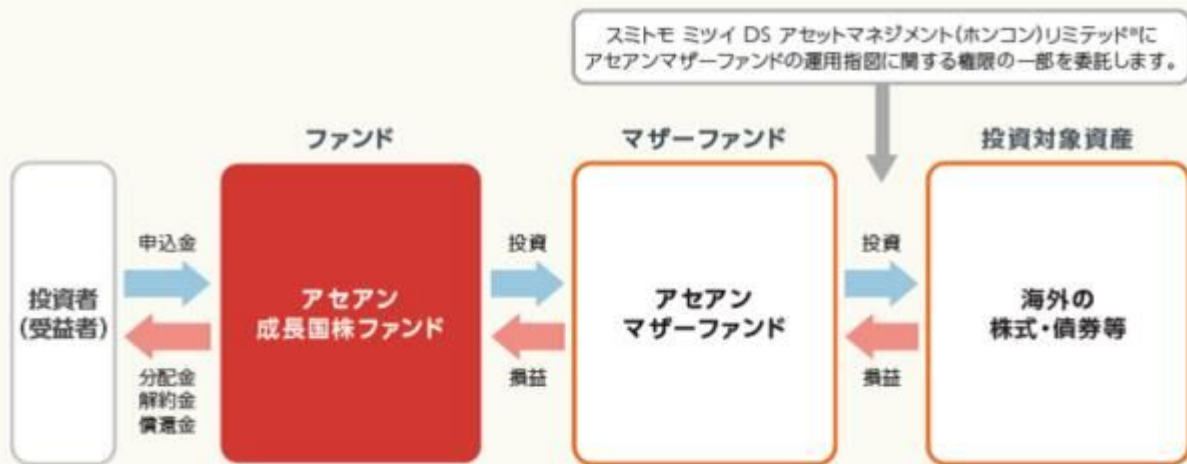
スミトモ ミツイ DS アセットマネジメント(ホンコン)リミテッド*に
アセアンマザーファンドの運用指図に関する権限の一部を委託します。

ファンド

マザーファンド

投資対象資産

投資者
(受益者)

申込金

分配金
解約金
償還金

アセアン
成長国株ファンド

投資

損益

アセアン
マザーファンド

投資

損益

海外の
株式・債券等